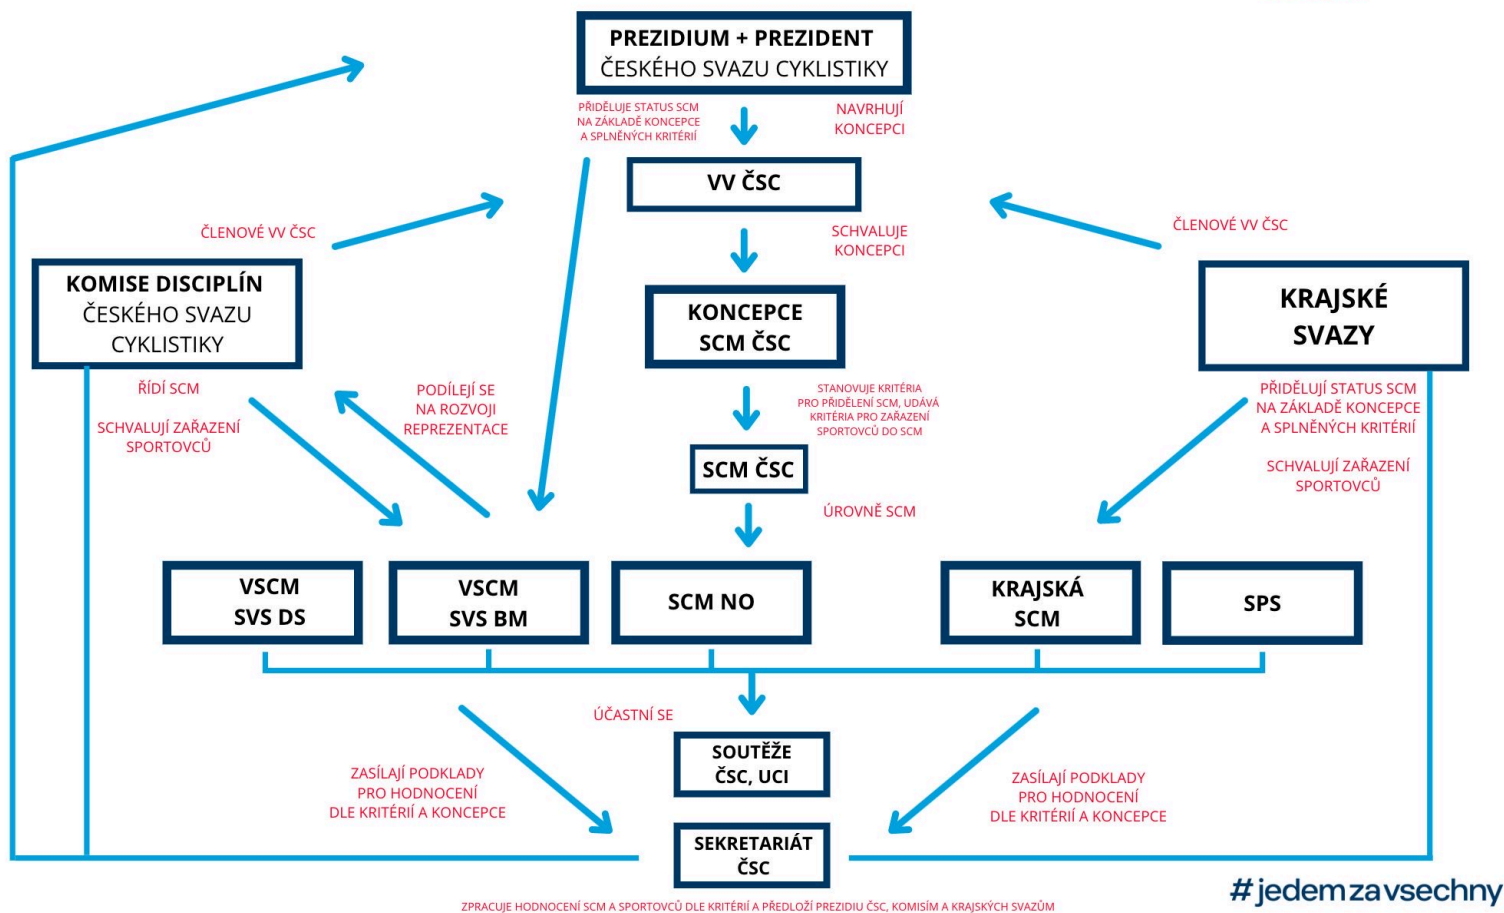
PREZIDIUM + PREZIDENT
ČESKÉHO SVAZU CYKLISTIKY

PŘIDĚLUJE STATUS SCM NA ZÁKLADĚ KONCEPCE A SPLNĚNÝCH KRITÉRIÍ

NAVRHUJÍ KONCEPCI

VV ČSC

ČLENOVÉ VV ČSC

ČLENOVÉ VV ČSC

SCHVALUJE KONCEPCI

KOMISE DISCIPLÍN
ČESKÉHO SVAZU CYKLISTIKY

KONCEPCE
SCM ČSC

KRAJSKÉ SVAZY

ŘÍDÍ SCM

SCHVALUJÍ ZAŘAZENÍ SPORTOVCŮ

PODÍLEJÍ SE NA ROZVOJI REPREZENTACE

STANOVUJE KRITÉRIA PRO PŘIDĚLENÍ SCM, UDÁVÁ KRITÉRIA PRO ZAŘAZENÍ SPORTOVCŮ DO SCM

PŘIDĚLUJÍ STATUS SCM NA ZÁKLADĚ KONCEPCE A SPLNĚNÝCH KRITÉRIÍ

SCHVALUJÍ ZAŘAZENÍ SPORTOVCŮ

SCM ČSC

ÚROVNĚ SCM

VSCM
SVS DS

VSCM
SVS BM

SCM NO

KRAJSKÁ
SCM

SPS

ÚČASTNÍ SE

SOUTĚŽE
ČSC, UCI

ZASÍLAJÍ PODKLADY PRO HODNOCENÍ DLE KRITÉRIÍ A KONCEPCE

ZASÍLAJÍ PODKLADY PRO HODNOCENÍ DLE KRITÉRIÍ A KONCEPCE

SEKRETARIÁT
ČSC

ZPRACUJE HODNOCENÍ SCM A SPORTOVCŮ DLE KRITÉRIÍ A PŘEDLOŽÍ PREZIDIU ČSC, KOMISÍM A KRAJSKÝCH SVAZŮM

#jedemzavsechny